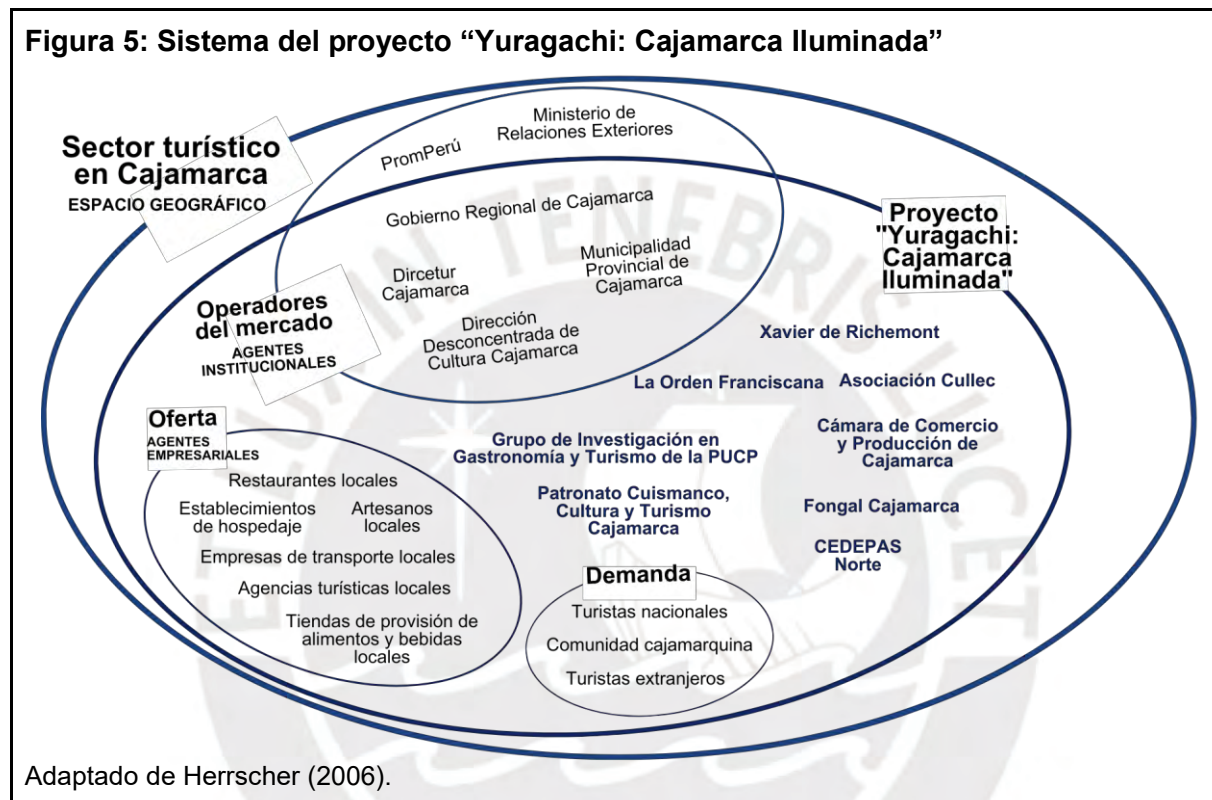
Figura 5: Sistema del proyecto “Yuragachi: Cajamarca Iluminada”

Sector turístico en Cajamarca
ESPACIO GEOGRÁFICO

PromPerú

Ministerio de Relaciones Exteriores

Gobierno Regional de Cajamarca

Dircetur Cajamarca

Municipalidad Provincial de Cajamarca

Dirección Desconcentrada de Cultura Cajamarca

Operadores del mercado
AGENTES INSTITUCIONALES

Proyecto "Yuragachi: Cajamarca Iluminada"

Xavier de Richemont

La Orden Franciscana

Asociación Cullec

Cámara de Comercio y Producción de Cajamarca

Grupo de Investigación en Gastronomía y Turismo de la PUCP

Patronato Cuismanco, Cultura y Turismo Cajamarca

Fongal Cajamarca

CEDEPAS Norte

Oferta
AGENTES EMPRESARIALES

Restaurantes locales

Establecimientos de hospedaje

Artesanos locales

Empresas de transporte locales

Agencias turísticas locales

Tiendas de provisión de alimentos y bebidas locales

Demanda

Turistas nacionales

Comunidad cajamarquina

Turistas extranjeros

Adaptado de Herrscher (2006).